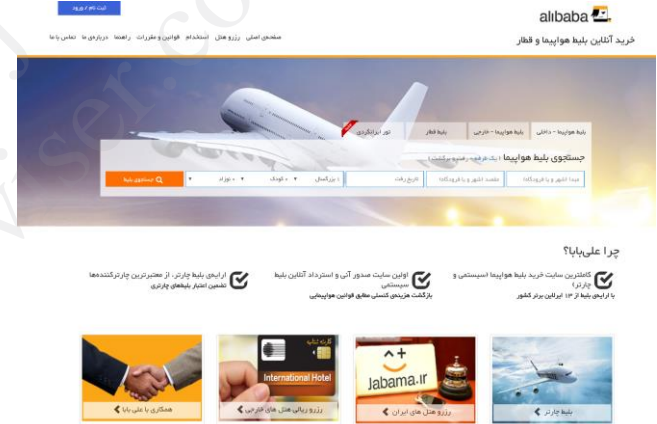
ثبت نام / ورود

alibaba

خرید آنلاین بلیط هواپیما و قطار

صفحه‌ی اصلی رزرو هتل استخدام قوانین و مقررات راهنما درباره‌ی ما تماس با ما

بلیط هواپیما - داخلی بلیط هواپیما - خارجی بلیط قطار تور ایرانگردی

جستجوی بلیط هواپیما | یک طرفه رفت و برگشت

مبدا شهر و یا فرودگاه مقصد شهر و یا فرودگاه تاریخ رفت ۱ بزرگسال ۰ کودک ۰ نوزاد جستجوی بلیط

چرا علی‌بابا؟

کاملترین سایت خرید بلیط هواپیما (سیستمی و چارتری) با ارایه‌ی بلیط از ۱۳ ایرلاین برتر کشور

اولین سایت صدور آنی و استرداد آنلاین بلیط سیستمی بازگشت هزینه‌ی کنسلی مطابق قوانین هواپیمایی

ارایه‌ی بلیط چارتر، از معتبرترین چارترکننده‌ها تضمین اعتبار بلیط‌های چارتری

بلیط چارتر

Jabama.ir
رزرو هتل های ایران

International Hotel
رزرو ریالی هتل های خارجی

همکاری با علی بابا